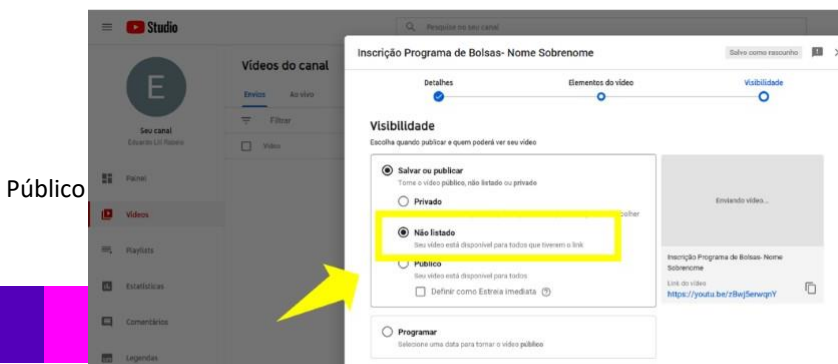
Studio

Pesquisar no seu canal

E

Seu canal
Eduardo Ud Roseo

Painel
Vídeos
Playlists
Estatísticas
Comentários
Legendas

Vídeos do canal
Envios Ao vivo
Filtrar
Vídeo

Público

Inscrição Programa de Bolsas- Nome Sobrenome

Salvo como rascunho

Detalhes
Elementos do vídeo
Visibilidade

Visibilidade
Escolha quando publicar e quem poderá ver seu vídeo

Salvar ou publicar
Torne o vídeo público, não listado ou privado

Privado

Não listado
Seu vídeo está disponível para todos que tiverem o link

Público
Seu vídeo está disponível para todos

Definir como Estreia imediata

Programar
Selecione uma data para tornar o vídeo público

Enviando vídeo...

Inscrição Programa de Bolsas- Nome Sobrenome

Link do vídeo
https://youtu.be/zBwjSerwqnY